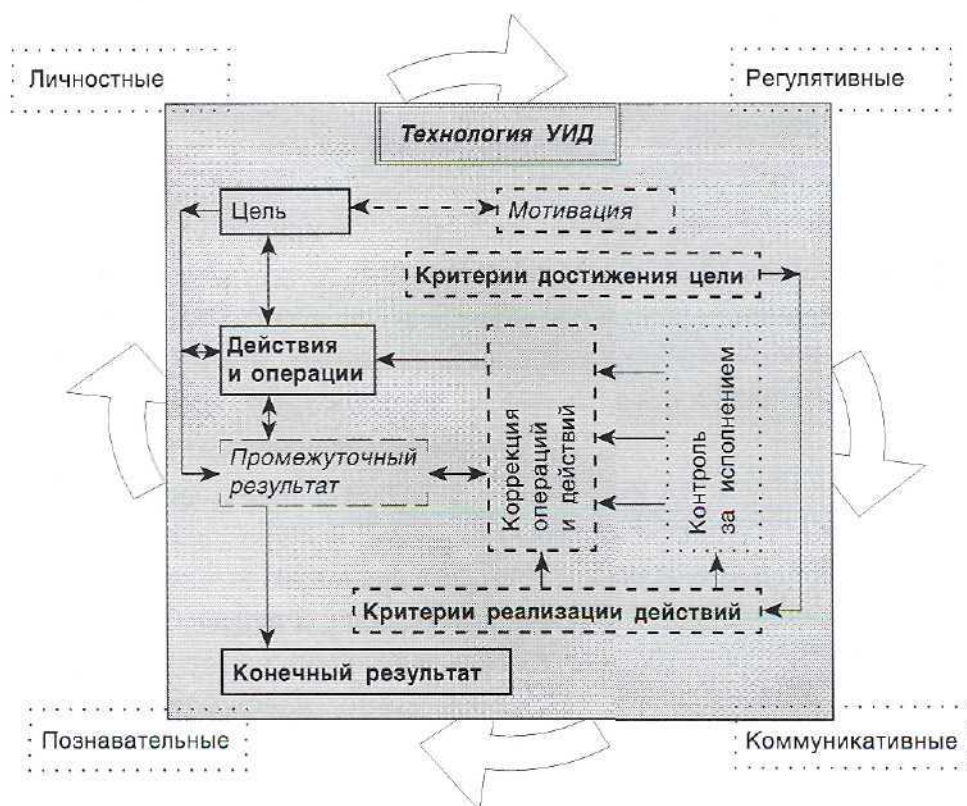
Личностные

Регулятивные

Технология УИД

Цель

Мотивация

Критерии достижения цели

Действия и операции

Коррекция операций и действий

Контроль за исполнением

Промежуточный результат

Критерии реализации действий

Конечный результат

Познавательные

Коммуникативные